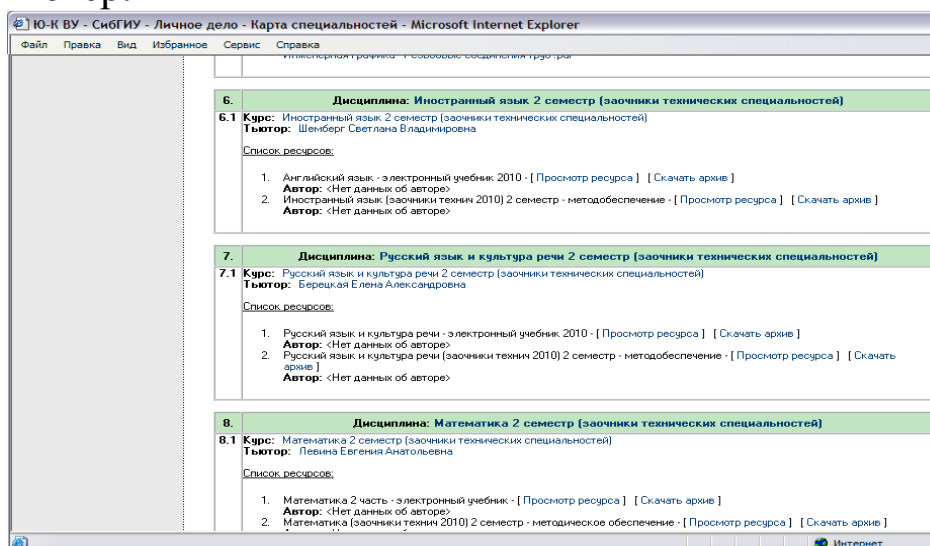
Ю-К ВУ - СибГИУ - Личное дело - Карта специальностей - Microsoft Internet Explorer

Файл Правка Вид Избранное Сервис Справка

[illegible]

| 6. | Дисциплина: Иностранный язык 2 семестр (заочники технических специальностей) |
|---|---|
| 6.1 | Курс: Иностранный язык 2 семестр (заочники технических специальностей) Тьютор: Шемберг Светлана Владимировна |

Список ресурсов:

1. Английский язык - электронный учебник 2010 - [ Просмотр ресурса ] [ Скачать архив ]
Автор: <Нет данных об авторе>
2. Иностранный язык (заочники технич 2010) 2 семестр - методобеспечение - [ Просмотр ресурса ] [ Скачать архив ]
Автор: <Нет данных об авторе>

| 7. | Дисциплина: Русский язык и культура речи 2 семестр (заочники технических специальностей) |
|---|---|
| 7.1 | Курс: Русский язык и культура речи 2 семестр (заочники технических специальностей) Тьютор: Берецкая Елена Александровна |

Список ресурсов:

1. Русский язык и культура речи - электронный учебник 2010 - [ Просмотр ресурса ] [ Скачать архив ]
Автор: <Нет данных об авторе>
2. Русский язык и культура речи (заочники технич 2010) 2 семестр - методобеспечение - [ Просмотр ресурса ] [ Скачать архив ]
Автор: <Нет данных об авторе>

| 8. | Дисциплина: Математика 2 семестр (заочники технических специальностей) |
|---|---|
| 8.1 | Курс: Математика 2 семестр (заочники технических специальностей) Тьютор: Левина Евгения Анатольевна |

Список ресурсов:

1. Математика 2 часть - электронный учебник - [ Просмотр ресурса ] [ Скачать архив ]
Автор: <Нет данных об авторе>
2. Математика (заочники технич 2010) 2 семестр - методическое обеспечение - [ Просмотр ресурса ] [ Скачать архив ]

Интернет